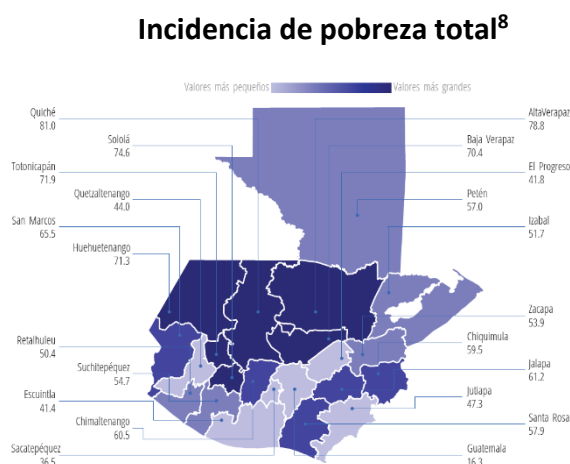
Incidencia de pobreza total$^8$

Valores más pequeños Valores más grandes

Quiché
81.0

Sololá
74.6

Totonicapán
71.9

Quetzaltenango
44.0

San Marcos
65.5

Huehuetenango
71.3

Retalhuleu
50.4

Suchitepéquez
54.7

Escuintla
41.4

Chimaltenango
60.5

Sacatepéquez
36.5

AltaVerapaz
78.8

Baja Verapaz
70.4

El Progreso
41.8

Petén
57.0

Izabal
51.7

Zacapa
53.9

Chiquimula
59.5

Jalapa
61.2

Jutiapa
47.3

Santa Rosa
57.9

Guatemala
16.3